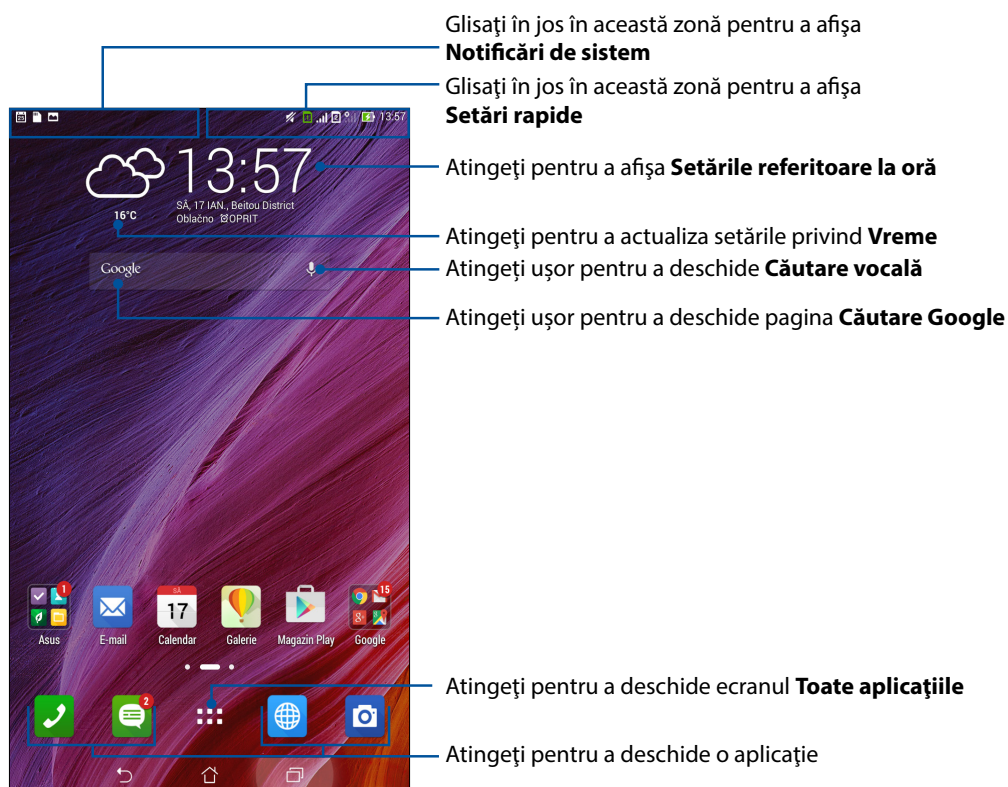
Glisaţi în jos în această zonă pentru a afişa **Notificări de sistem**

Glisaţi în jos în această zonă pentru a afişa **Setări rapide**

13:57

13:57

SÂ, 17 IAN., Beitou District

16°C

Oblačno OPRIT

Google

Atingeţi pentru a afişa **Setările referitoare la oră**

Atingeţi pentru a actualiza setările privind **Vreme**

Atingeţi uşor pentru a deschide **Căutare vocală**

Atingeţi uşor pentru a deschide pagina **Căutare Google**

1

SÂ

17

15

Asus

E-mail

Calendar

Galerie

Magazin Play

Google

2

Atingeţi pentru a deschide ecranul **Toate aplicaţiile**

Atingeţi pentru a deschide o aplicaţie